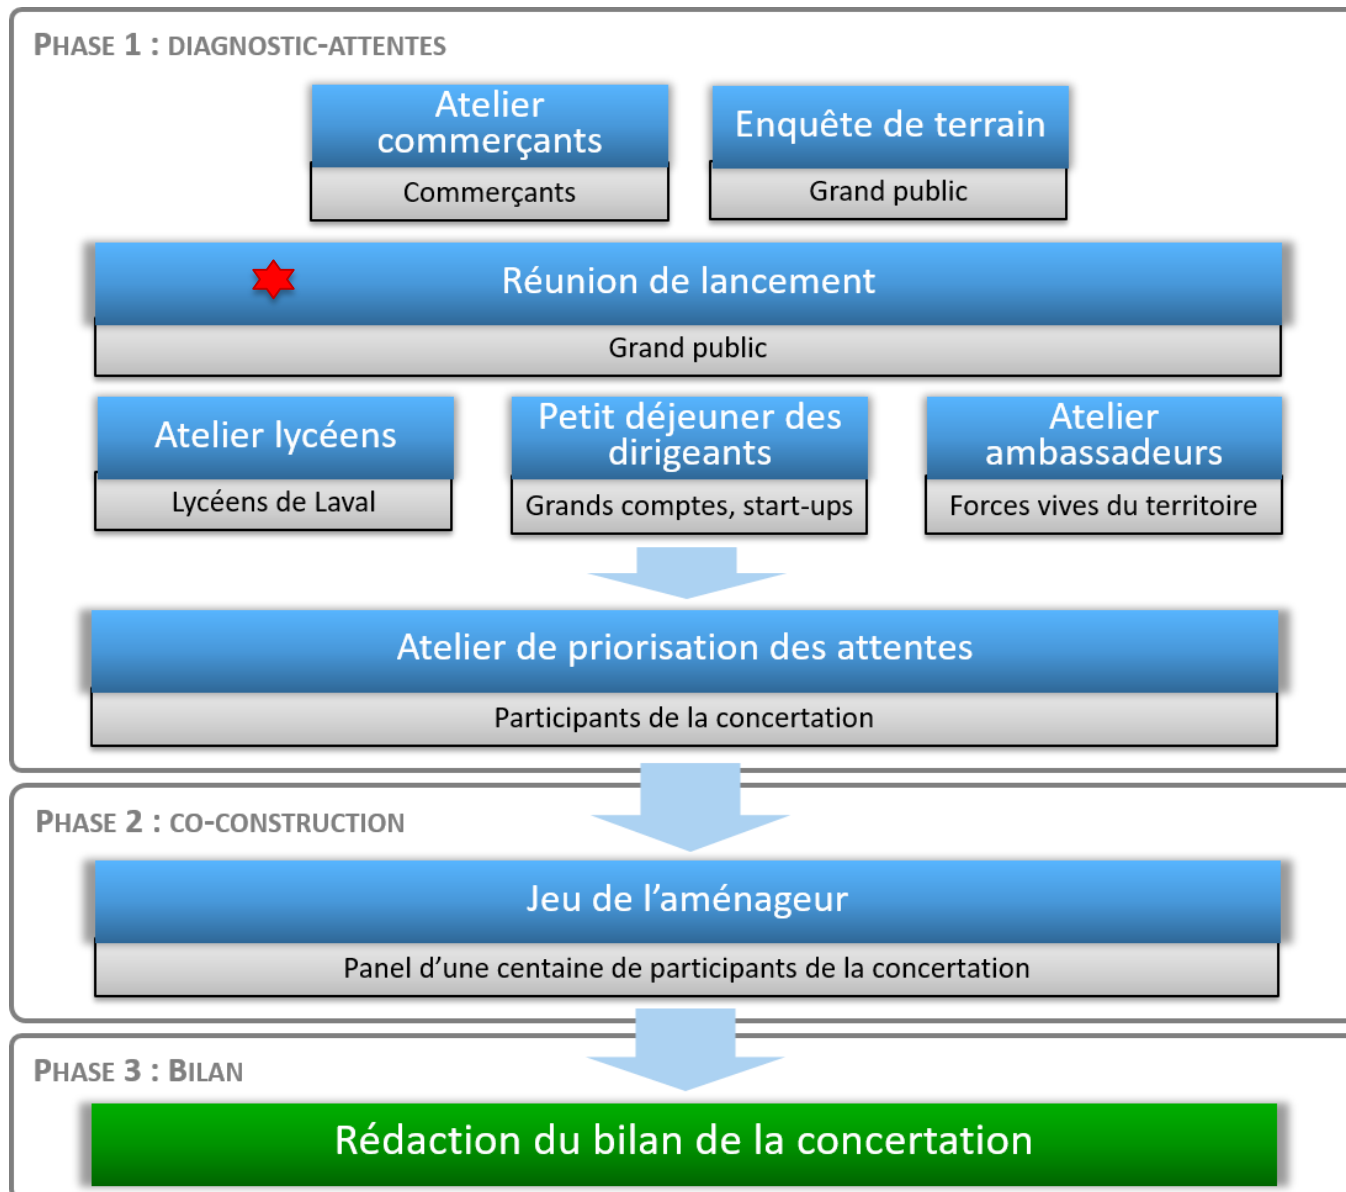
PHASE 1 : DIAGNOSTIC-ATTENTES

Atelier commerçants

Commerçants

Enquête de terrain

Grand public

Réunion de lancement

Grand public

Atelier lycéens

Lycéens de Laval

Petit déjeuner des dirigeants

Grands comptes, start-ups

Atelier ambassadeurs

Forces vives du territoire

Atelier de priorisation des attentes

Participants de la concertation

PHASE 2 : CO-CONSTRUCTION

Jeu de l'aménageur

Panel d'une centaine de participants de la concertation

PHASE 3 : BILAN

Rédaction du bilan de la concertation